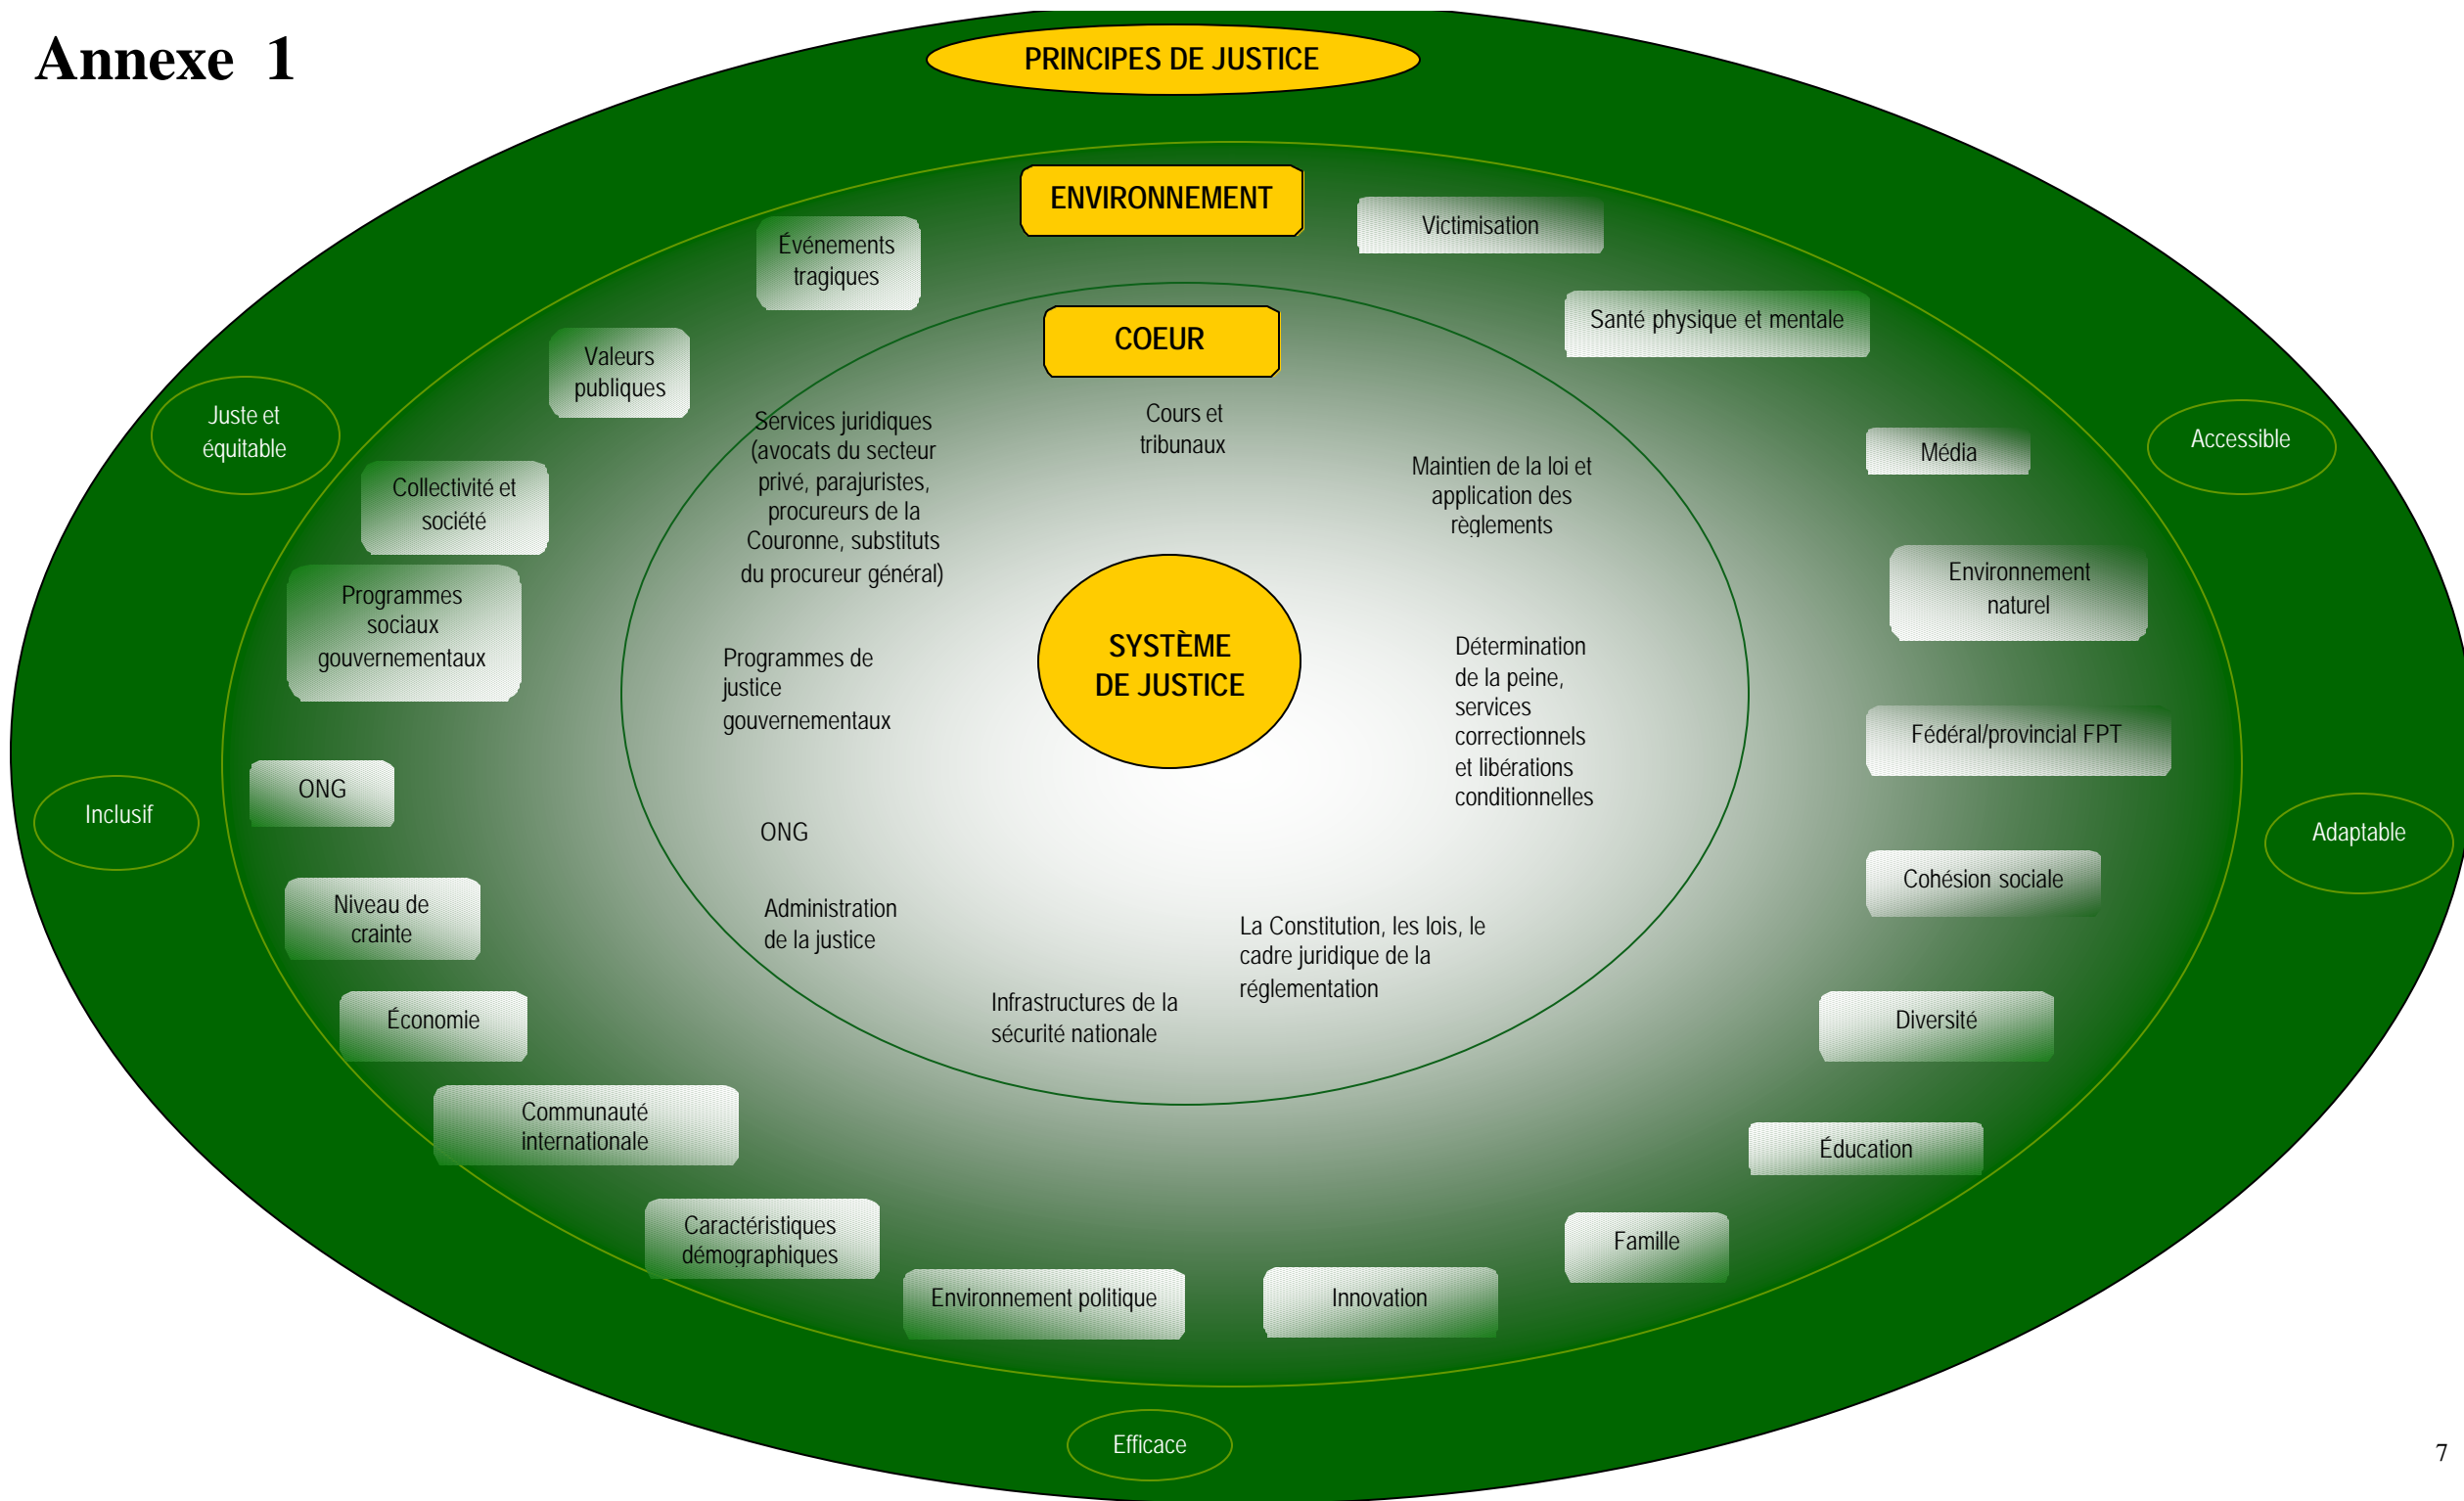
Annexe 1

PRINCIPES DE JUSTICE

ENVIRONNEMENT

Événements tragiques

Victimisation

Santé physique et mentale

Valeurs publiques

Juste et équitable

Accessible

COEUR

Services juridiques (avocats du secteur privé, parajuristes, procureurs de la Couronne, substituts du procureur général)

Cours et tribunaux

Maintien de la loi et application des règlements

Média

Collectivité et société

Environnement naturel

Programmes sociaux gouvernementaux

SYSTÈME DE JUSTICE

Programmes de justice gouvernementaux

Détermination de la peine, services correctionnels et libérations conditionnelles

Fédéral/provincial FPT

ONG

Inclusif

ONG

Adaptable

Cohésion sociale

Niveau de crainte

Administration de la justice

La Constitution, les lois, le cadre juridique de la réglementation

Économie

Infrastructures de la sécurité nationale

Diversité

Communauté internationale

Éducation

Caractéristiques démographiques

Famille

Environnement politique

Innovation

Efficace

7